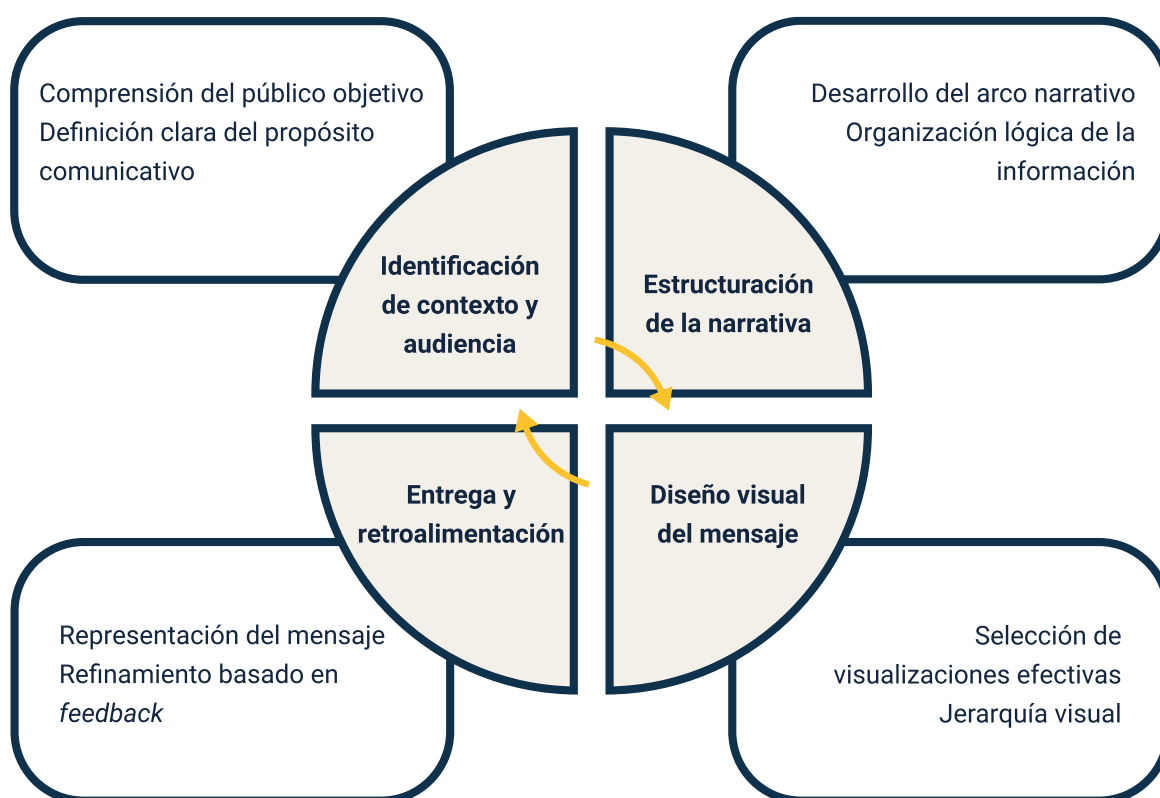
Comprensión del público objetivo
Definición clara del propósito comunicativo

Desarrollo del arco narrativo
Organización lógica de la información

Identificación de contexto y audiencia

Estructuración de la narrativa

Entrega y retroalimentación

Diseño visual del mensaje

Representación del mensaje
Refinamiento basado en *feedback*

Selección de visualizaciones efectivas
Jerarquía visual